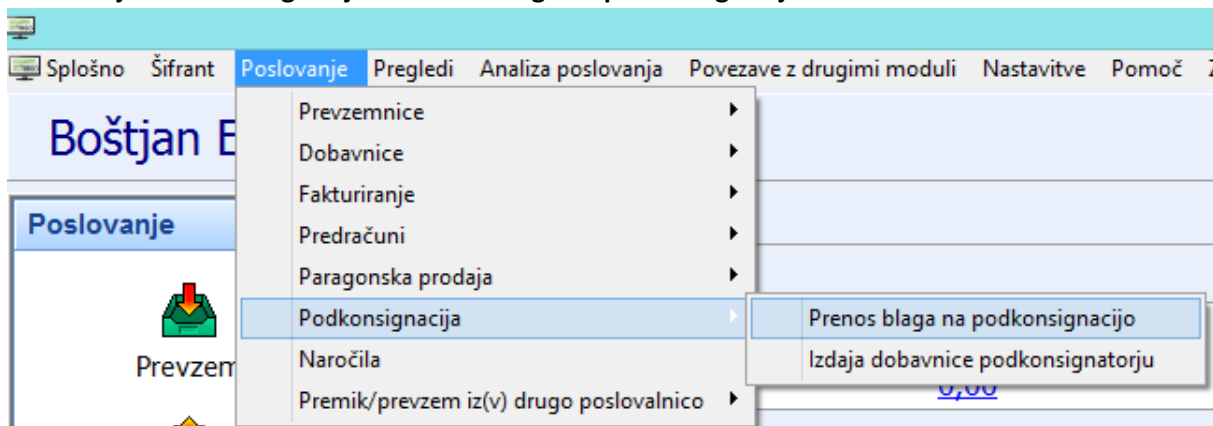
Splošno Šifrant Poslovanje Pregledi Analiza poslovanja Povezave z drugimi moduli Nastavitve Pomoč

Boštjan E

Poslovanje

Prevzem

Prevzemnice
Dobavnice
Fakturiranje
Predračuni
Paragonska prodaja
Podkonsignacija
Naročila
Premik/prevzem iz(v) drugo poslovalnico

Prenos blaga na podkonsignacijo
Izdaja dobavnice podkonsignatorju

0,00